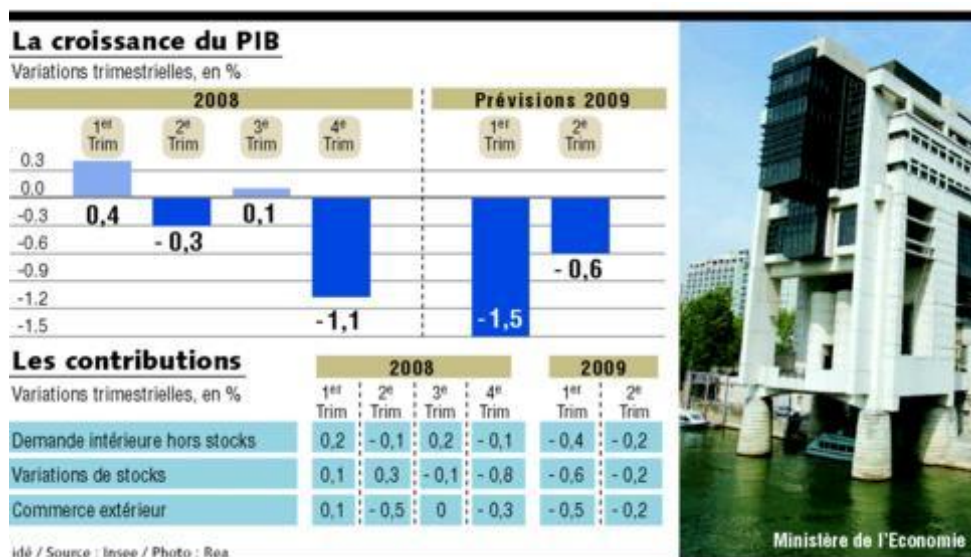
La croissance du PIB

Variations trimestrielles, en %

2008

Prévisions 2009

1$^{er}$ Trim

2$^{e}$ Trim

3$^{e}$ Trim

4$^{e}$ Trim

1$^{er}$ Trim

2$^{e}$ Trim

0.3
0.0
-0.3
-0.6
-0.9
-1.2
-1.5

0,4

- 0,3

0,1

-1,1

-1,5

- 0,6

Les contributions

Variations trimestrielles, en %

| | 2008 | | | | 2009 | |
|---|---|---|---|---|---|---|
| | 1$^{er}$ Trim | 2$^{e}$ Trim | 3$^{e}$ Trim | 4$^{e}$ Trim | 1$^{er}$ Trim | 2$^{e}$ Trim |
| Demande intérieure hors stocks | 0,2 | - 0,1 | 0,2 | - 0,1 | - 0,4 | - 0,2 |
| Variations de stocks | 0,1 | 0,3 | - 0,1 | - 0,8 | - 0,6 | - 0,2 |
| Commerce extérieur | 0,1 | - 0,5 | 0 | - 0,3 | - 0,5 | - 0,2 |

idé / Source : Insee / Photo : Rea

Ministère de l'Economie